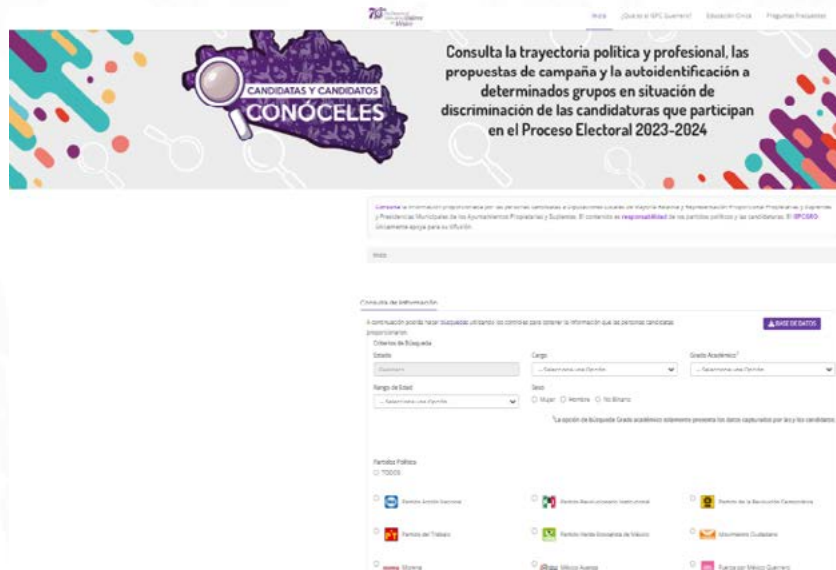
Inicio ¿Qué es el IEPC Guerrero? Educación Cívica Preguntas Frecuentes

CANDIDATAS Y CANDIDATOS
CONÓCELES

Consulta la trayectoria política y profesional, las propuestas de campaña y la autoidentificación a determinados grupos en situación de discriminación de las candidaturas que participan en el Proceso Electoral 2023-2024

Consulta la información proporcionada por las personas candidatas a Diputaciones Locales de Mayoría Relativa y Representación Proporcional Propietarias y Suplentes y Presidencias Municipales de los Ayuntamientos Propietarias y Suplentes. El contenido es responsabilidad de los partidos políticos y las candidaturas. El IEPCGRO únicamente apoya para su difusión.

Inicio

Consulta de Información

A continuación podrás hacer búsquedas utilizando los controles para obtener la información que las personas candidatas proporcionaron.

BASE DE DATOS

Criterios de Búsqueda
Estado
Guerrero
Cargo
-- Seleccione una Opción
Grado Académico
-- Seleccione una Opción
Rango de Edad
-- Seleccione una Opción
Sexo
Mujer Hombre No Binario

*La opción de búsqueda Grado académico solamente presenta los datos capturados por las y los candidatos

Partidos Político
TODOS

Partido Acción Nacional
Partido Revolucionario Institucional
Partido de la Revolución Democrática
Partido del Trabajo
Partido Verde Ecologista de México
Movimiento Ciudadano
Morena
México Avanza
Fuerza por México Guerrero